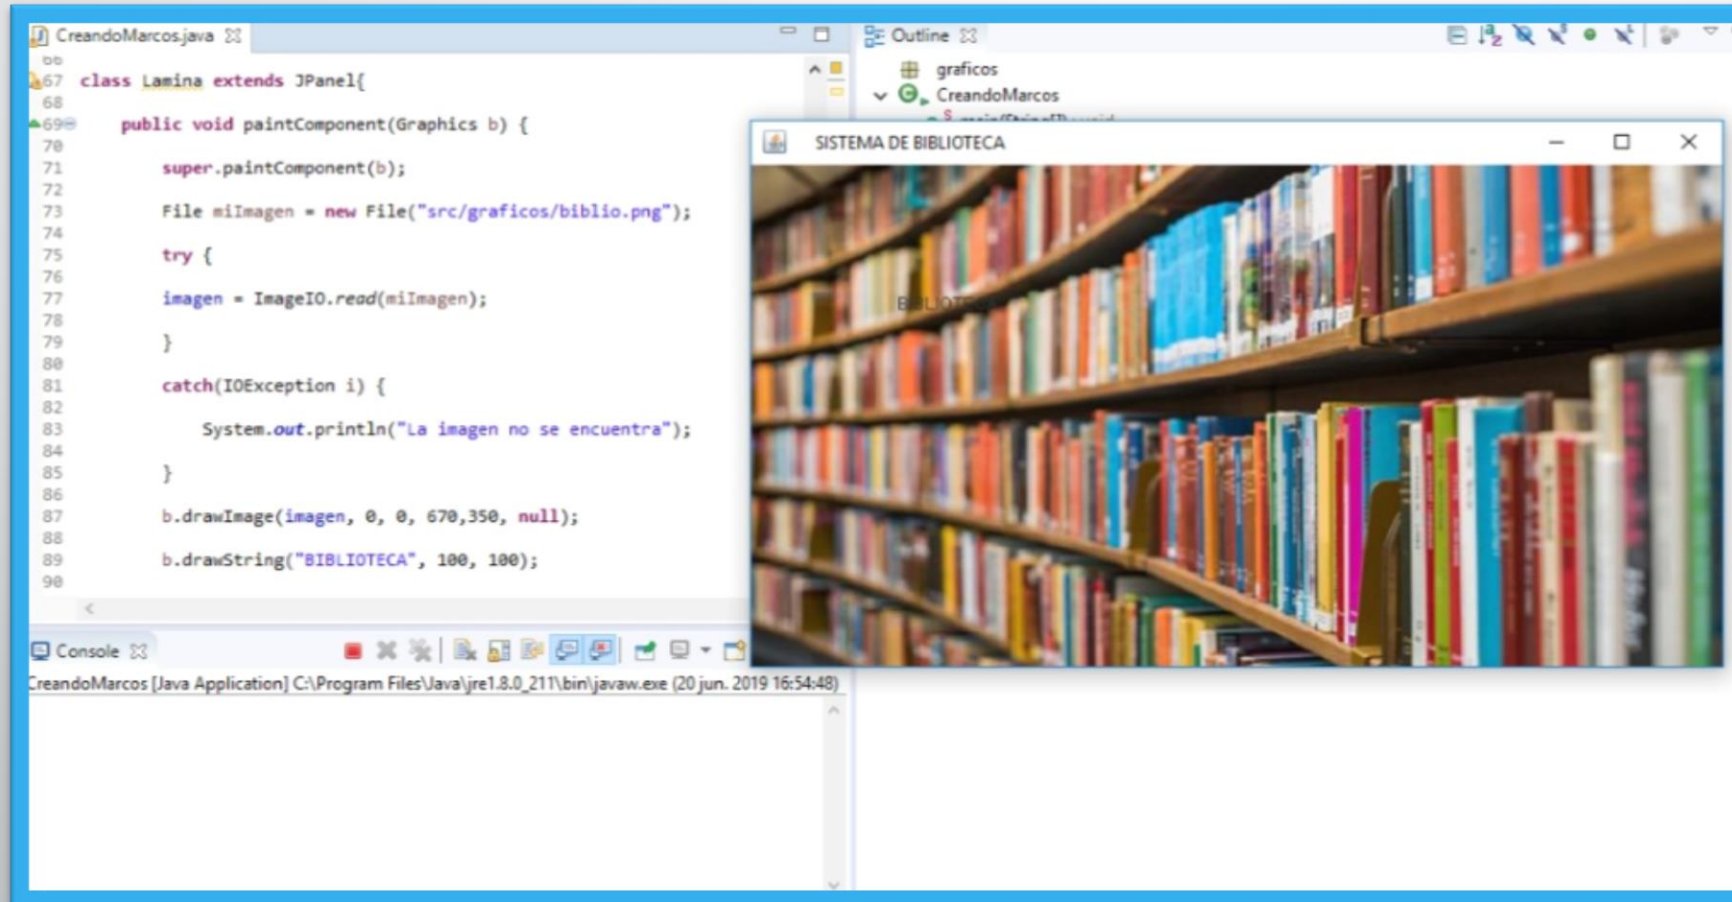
CreandoMarcos.java

66
67 class Lamina extends JPanel{
68
69 public void paintComponent(Graphics b) {
70
71 super.paintComponent(b);
72
73 File miImagen = new File("src/graficos/biblio.png");
74
75 try {
76
77 imagen = ImageIO.read(miImagen);
78
79 }
80
81 catch(IOException i) {
82
83 System.out.println("La imagen no se encuentra");
84
85 }
86
87 b.drawImage(imagen, 0, 0, 670,350, null);
88
89 b.drawString("BIBLIOTECA", 100, 100);
90

Outline
graficos
CreandoMarcos
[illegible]

SISTEMA DE BIBLIOTECA

BIBLIOTECA

Console
CreandoMarcos [Java Application] C:\Program Files\Java\jre1.8.0_211\bin\javaw.exe (20 jun. 2019 16:54:48)